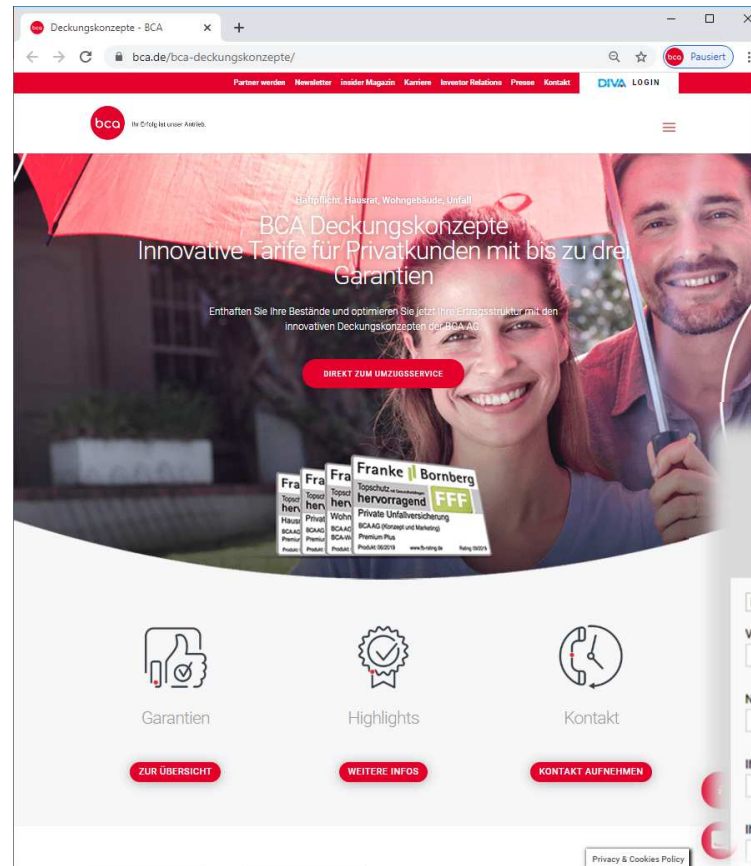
Deckungskonzepte - BCA ×

bca.de/bca-deckungskonzepte/

Pausiert

Partner werden Newsletter insider Magazin Karriere Investor Relations Presse Kontakt DIVA LOGIN

bca Ihr Erfolg ist unser Antrieb.

Haftpflicht, Hausrat, Wohngebäude, Unfall

BCA Deckungskonzepte
Innovative Tarife für Privatkunden mit bis zu drei Garantien

Enthaften Sie Ihre Bestände und optimieren Sie jetzt Ihre Ertragsstruktur mit den innovativen Deckungskonzepten der BCA AG

DIREKT ZUM UMZUGSSERVICE

Franke Bornberg
Topschutz mit Garantieleistungen
hervorragend FFF
Private Unfallversicherung
BCA AG (Konzept und Marketing)
Premium Plus
Produkt: 06/2019 www.fb-rating.de Rating: 09/2019

Garantien
ZUR ÜBERSICHT

Highlights
WEITERE INFOS

Kontakt
KONTAKT AUFNEHMEN

Privacy & Cookies Policy